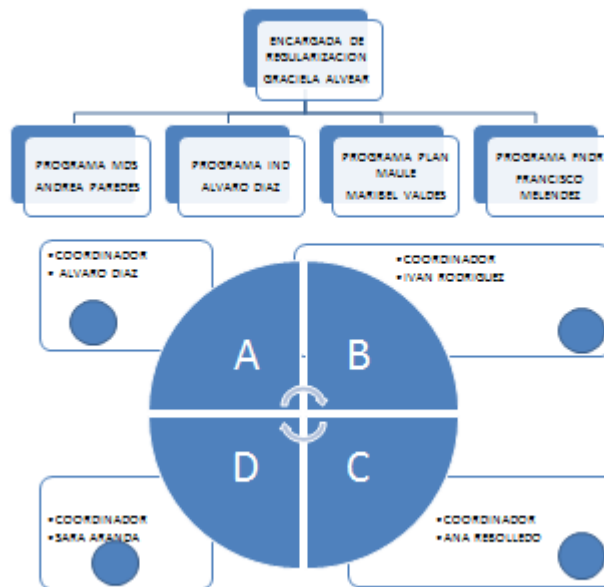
ENCARGADA DE REGULARIZACION
GRACIELA ALVEAR

PROGRAMA MDS
ANDREA PAREDES

PROGRAMA IND
ALVARO DIAZ

PROGRAMA PLAN MAULE
MARIBEL VALDES

PROGRAMA FNDR
FRANCISCO MELENDEZ

•COORDINADOR
• ALVARO DIAZ

•COORDINADOR
•IVAN RODRIGUEZ

A

B

D

C

•COORDINADOR
•SARA ARANDA

•COORDINADOR
•ANA REBOLLEDO